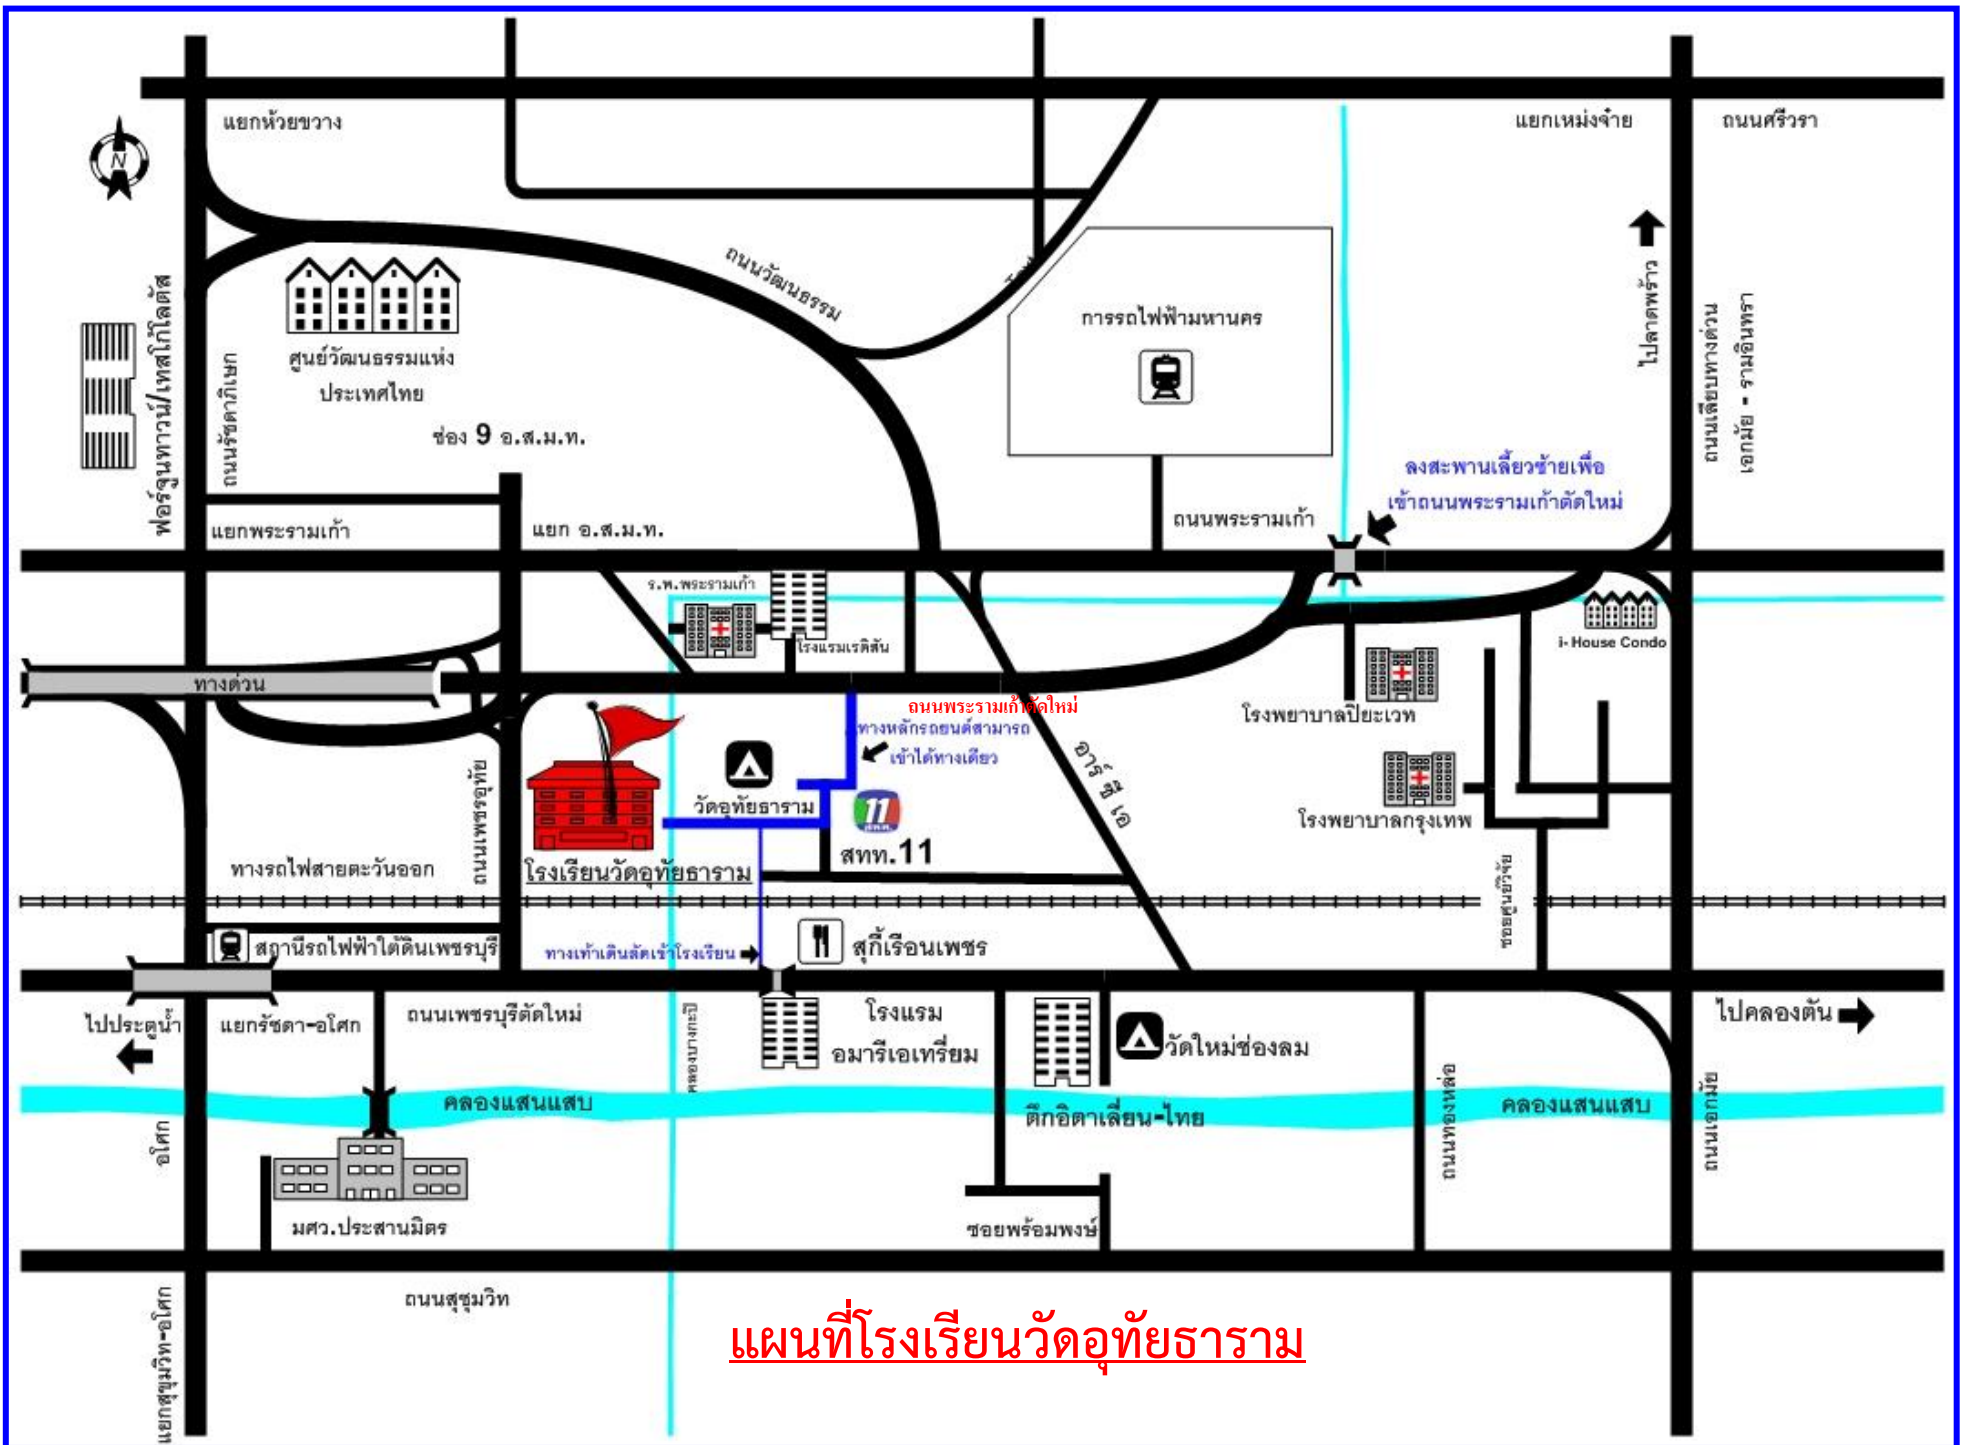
แยกห้วยขวาง

แยกเหม่งจ๋าย

ถนนศรีวรา

ฟอร์จูนทาวน์/เทสโก้โลตัส

ถนนรัชดาภิเษก

ศูนย์วัฒนธรรมแห่งประเทศไทย

ช่อง 9 อ.ส.ม.ท.

ถนนวัฒนธรรม

การรถไฟฟ้ามหานคร

ไปลาดพร้าว

ถนนเลียบทางด่วนเอกมัย - รามอินทรา

ลงสะพานเลี้ยวซ้ายเพื่อเข้าถนนพระรามเก้าตัดใหม่

แยกพระรามเก้า

แยก อ.ส.ม.ท.

ถนนพระรามเก้า

ร.พ.พระรามเก้า

โรงแรมเรดิสัน

i-House Condo

ทางด่วน

ถนนพระรามเก้าตัดใหม่

ทางหลักรถยนต์สามารถเข้าได้ทางเดียว

อาร์ ซี เอ

โรงพยาบาลปิยะเวท

วัดอุทัยธาราม

ถนนเพชรอุทัย

โรงพยาบาลกรุงเทพ

สทท.11

ทางรถไฟสายตะวันออก

โรงเรียนวัดอุทัยธาราม

ซอยศูนย์วิจัย

สถานีรถไฟฟ้าใต้ดินเพชรบุรี

ทางเท้าเดินลัดเข้าโรงเรียน

สุกี้เรือนเพชร

ไปประตูน้ำ

แยกรัชดา-อโศก

ถนนเพชรบุรีตัดใหม่

คลองบางกะปิ

โรงแรมอมารีเอเทรี่ยม

วัดใหม่ช่องลม

ไปคลองตัน

คลองแสนแสบ

ตึกอิตาเลี่ยน-ไทย

ถนนทองหล่อ

คลองแสนแสบ

ถนนเอกมัย

อโศก

มศว.ประสานมิตร

ซอยพร้อมพงษ์

ถนนสุขุมวิท

แยกสุขุมวิท-อโศก

แผนที่โรงเรียนวัดอุทัยธาราม